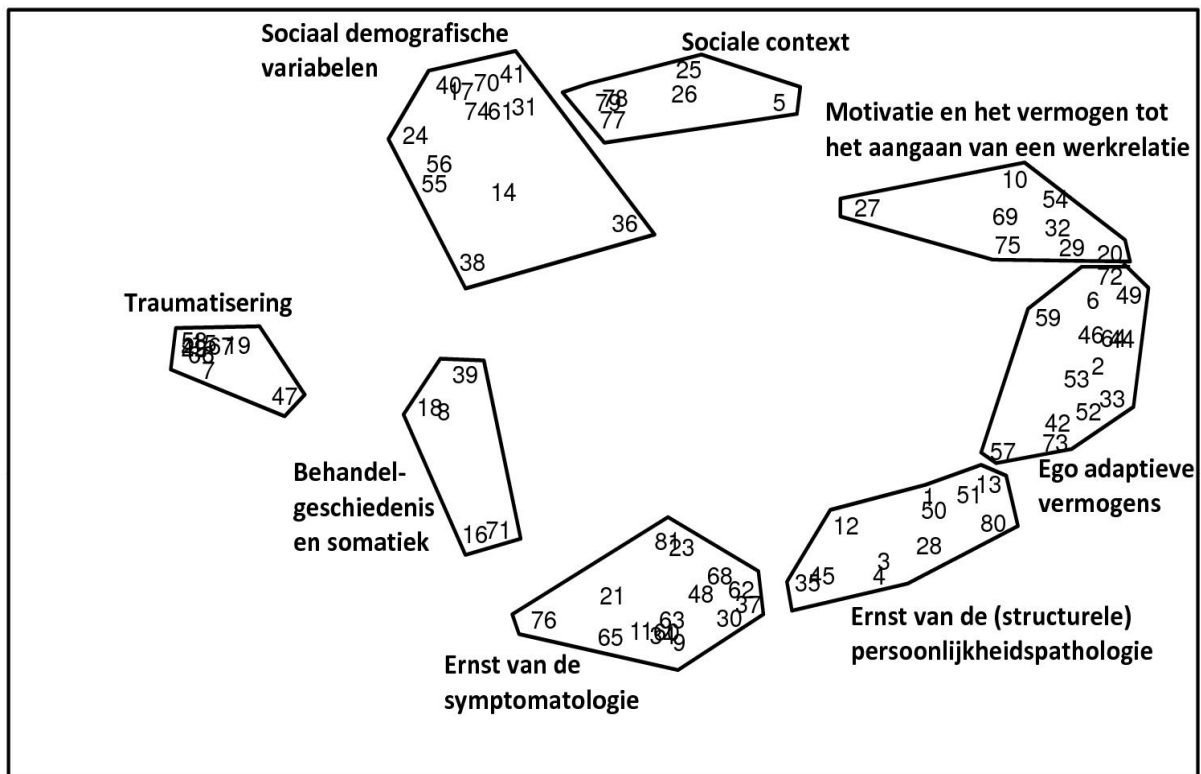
Sociaal demografische variabelen

40 17 70 41
74 61 31
24
56
55
14
36
38

Sociale context

25
79 78
77
26
5

Motivatie en het vermogen tot het aangaan van een werkrelatie

10
54
27
69
32
75
29
20

Traumatisering

58 26 67 19
43
60
7
47

39
18 8
16 71

Behandelgeschiedenis en somatiek

72
6
49
59
46 64 44
53 2
52 33
42
73
57

Ego adaptieve vermogens

1
51 13
50
12
80
28
3
35 45
4

Ernst van de (structurele) persoonlijkheidspathologie

81
23
68
62
48
37
21
63
76
30
65
11 34 40
9

Ernst van de symptomatologie